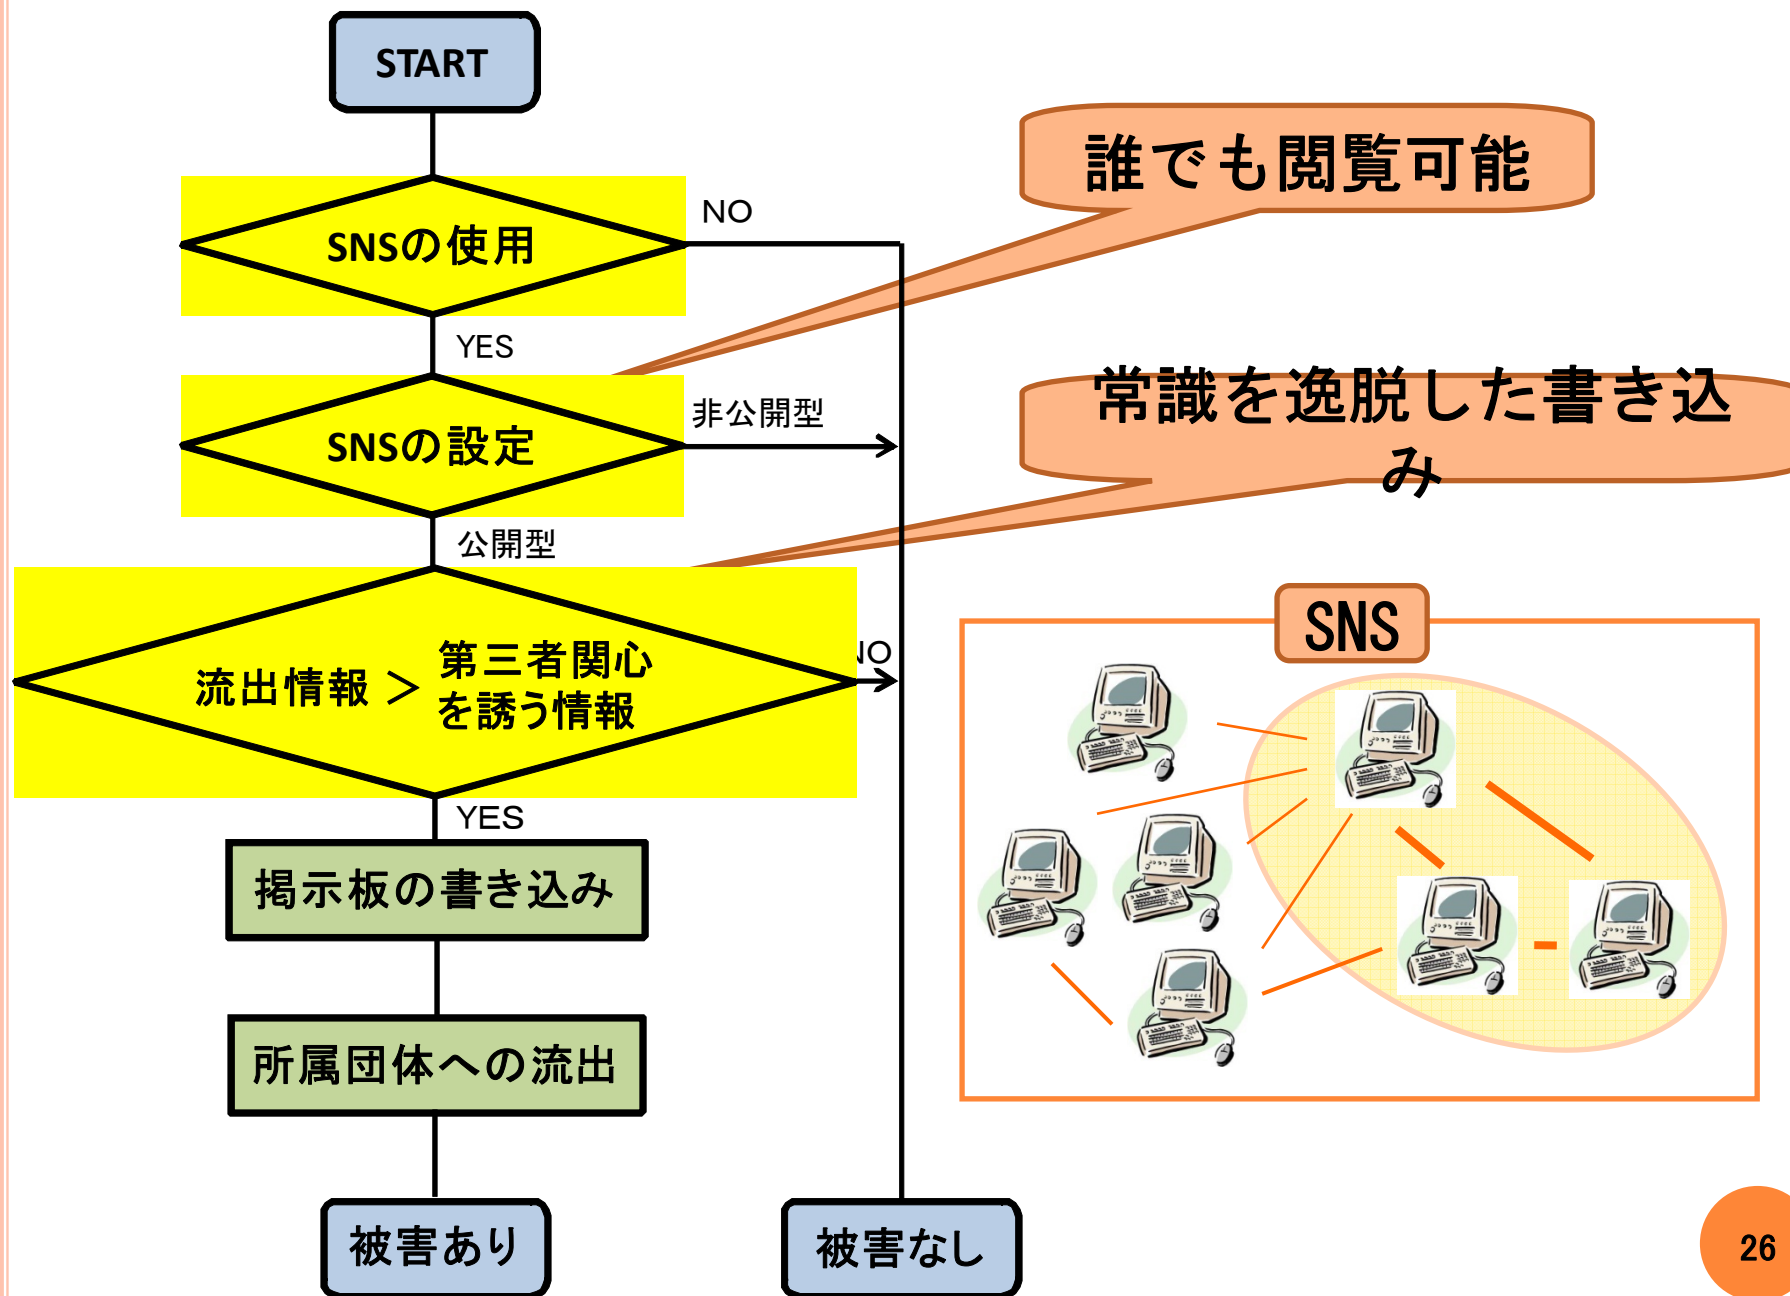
START

SNSの使用

NO

YES

SNSの設定

非公開型

公開型

流出情報 > 第三者関心を誘う情報

NO

YES

掲示板の書き込み

所属団体への流出

被害あり

被害なし

誰でも閲覧可能

常識を逸脱した書き込み

SNS

26